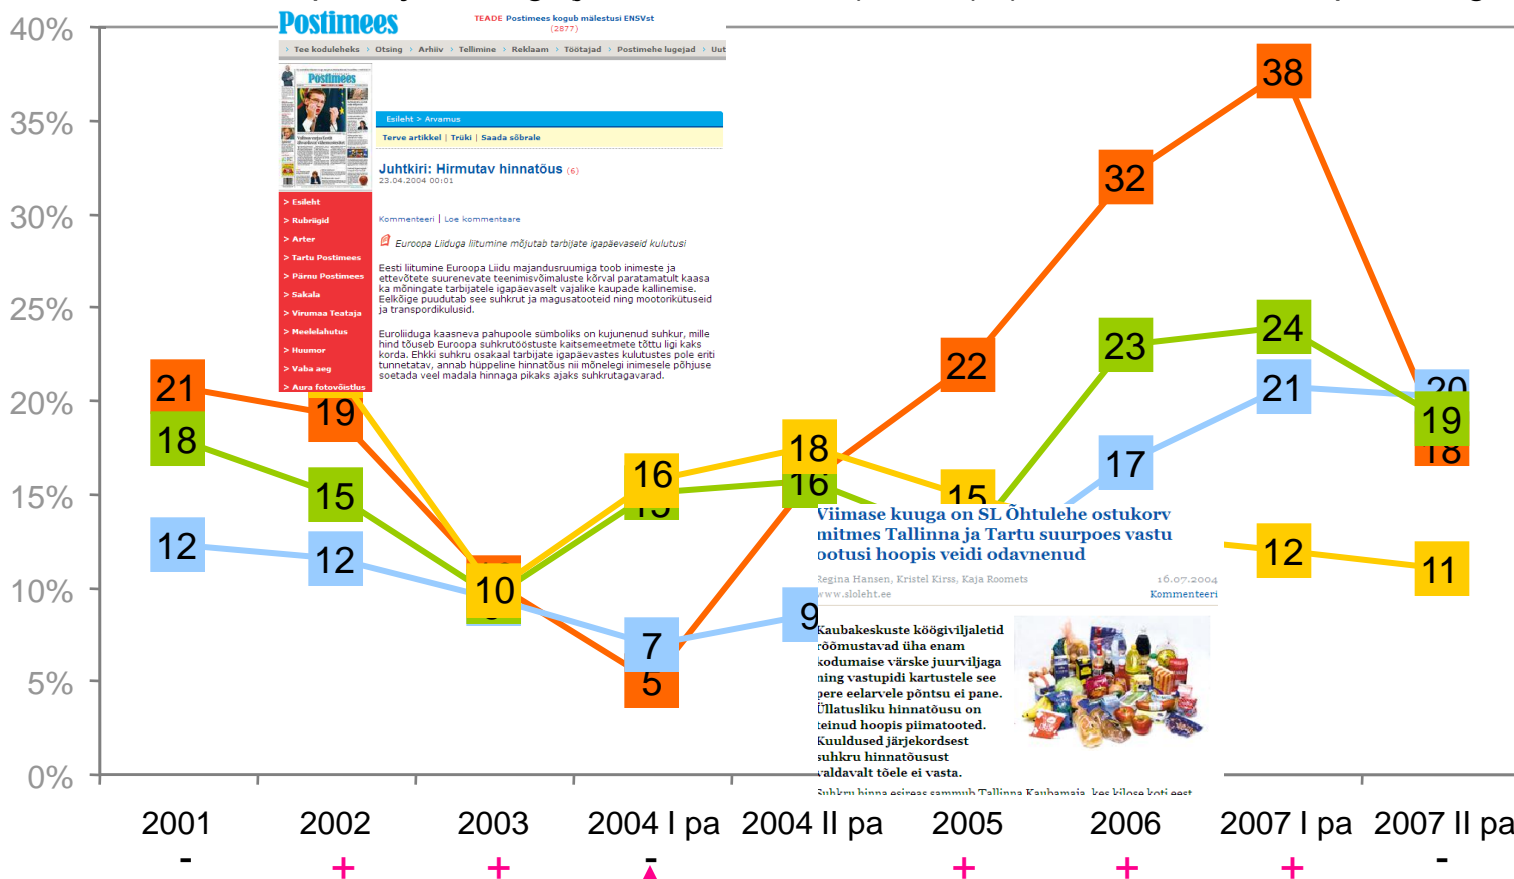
40%
35%
30%
25%
20%
15%
10%
5%
0%

Postimees
TEADE Postimees kogub mälestusi ENSVst (2877)
> Tee koduleheks > Otsing > Arhiiv > Tellimine > Reklaam > Töötajad > Postimehe lugejad > Uut
Postimees
> Esileht
> Rubriigid
> Arter
> Tartu Postimees
> Pärnu Postimees
> Sakala
> Virumaa Teataja
> Meelelahutus
> Huumor
> Vaba aeg
> Aura fotovõistlus
Esileht > Arvamus
Terve artikkel | Trüki | Saada sõbrale
Juhtkiri: Hirmutav hinnatõus (6)
23.04.2004 00:01
Kommenteeri | Loe kommentaare
Euroopa Liiduga liitumine mõjutab tarbijate igapäevaseid kulutusi
Eesti liitumine Euroopa Liidu majandusruumiga toob inimeste ja ettevõtete suurenevate teenimisvõimaluste kõrval paratamatult kaasa ka mõningate tarbijatele igapäevaselt vajalike kaupade kallinemise. Eelkõige puudutab see suhkrut ja magusatooteid ning mootorikütuseid ja transpordikulusid.
Euroliiduga kaasneva pahupoole sümboliks on kujunenud suhkur, mille hind tõuseb Euroopa suhkrutööstuste kaitsemeetmete tõttu ligi kaks korda. Ehkki suhkru osakaal tarbijate igapäevastes kulutustes pole eriti tunnetatav, annab hüppeline hinnatõus nii mõnelegi inimesele põhjuse soetada veel madala hinnaga pikaks ajaks suhkrutagavarad.

Viimase kuuga on SL Õhtulehe ostukorv mitmes Tallinna ja Tartu suurpoes vastu ootusi hoopis veidi odavnenud
Regina Hansen, Kristel Kirss, Kaja Roomets 16.07.2004
www.sloleht.ee Kommenteeri
Kaubakeskuste köögiviljaletid rõõmustavad üha enam kodumaise värske juurviljaga ning vastupidi kartustele see pere eelarvele põntsu ei pane. Üllatusliku hinnatõusu on teinud hoopis piimatooted. Kuuldused järjekordsest suhkru hinnatõusust valdavalt tõele ei vasta.
Suhkru hinna esireas sammub Tallinna Kaubamaja, kes kilose koti eest

21 18 12
19 15 12
10
16 7 5
18 16 9
22 15
32 23 17
38 24 21 12
20 19 18 11

2001 -
2002 +
2003 +
2004 I pa -
2004 II pa
2005 +
2006 +
2007 I pa +
2007 II pa -